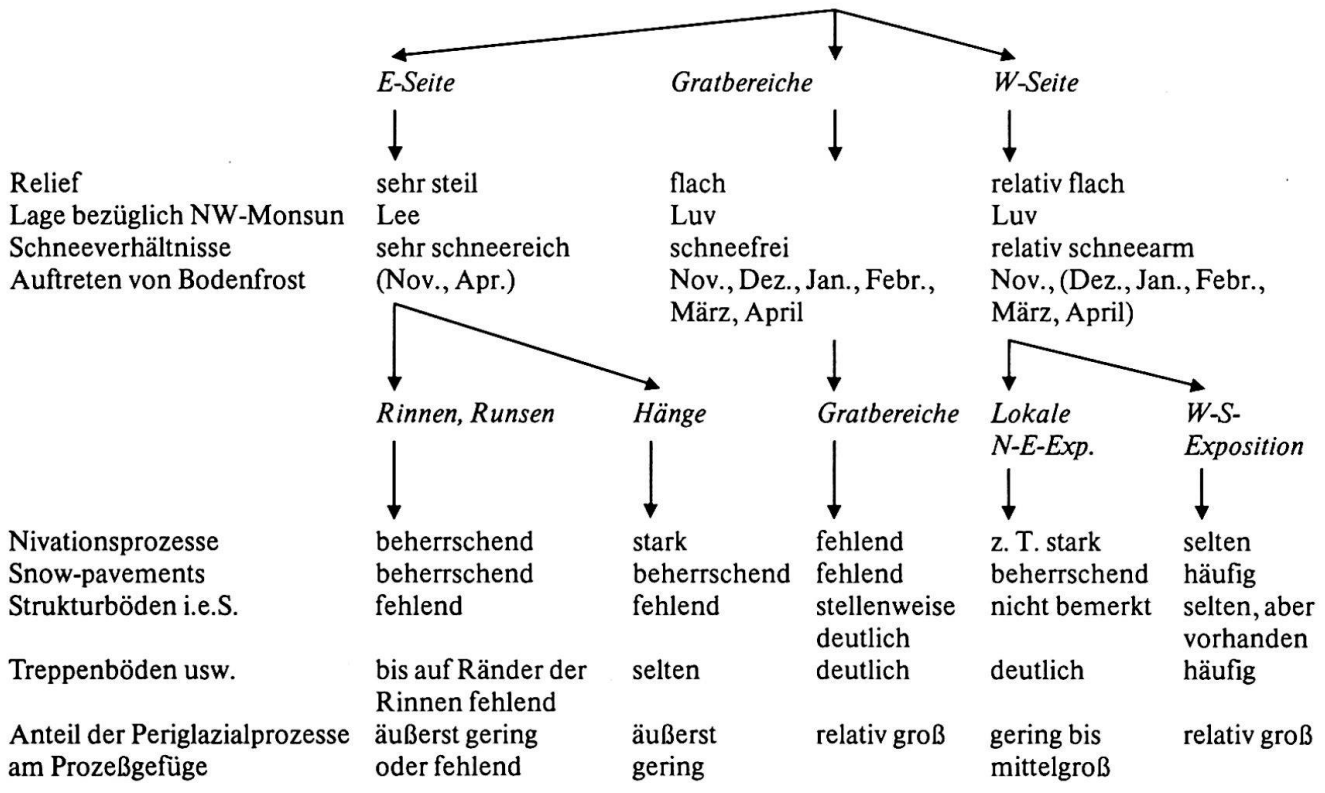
| | E-Seite | | Gratbereiche | W-Seite | |
|---|---|---|---|---|---|
| Relief | sehr steil | | flach | relativ flach | |
| Lage bezüglich NW-Monsun | Lee | | Luv | Luv | |
| Schneeverhältnisse | sehr schneereich | | schneefrei | relativ schneearm | |
| Auftreten von Bodenfrost | (Nov., Apr.) | | Nov., Dez., Jan., Febr., März, April | Nov., (Dez., Jan., Febr., März, April) | |
| | Rinnen, Runsen | Hänge | Gratbereiche | Lokale N-E-Exp. | W-S-Exposition |
| Nivationsprozesse | beherrschend | stark | fehlend | z. T. stark | selten |
| Snow-pavements | beherrschend | beherrschend | fehlend | beherrschend | häufig |
| Strukturböden i.e.S. | fehlend | fehlend | stellenweise deutlich | nicht bemerkt | selten, aber vorhanden |
| Treppenböden usw. | bis auf Ränder der Rinnen fehlend | selten | deutlich | deutlich | häufig |
| Anteil der Periglazialprozesse am Prozeßgefüge | äußerst gering oder fehlend | äußerst gering | relativ groß | gering bis mittelgroß | relativ groß |